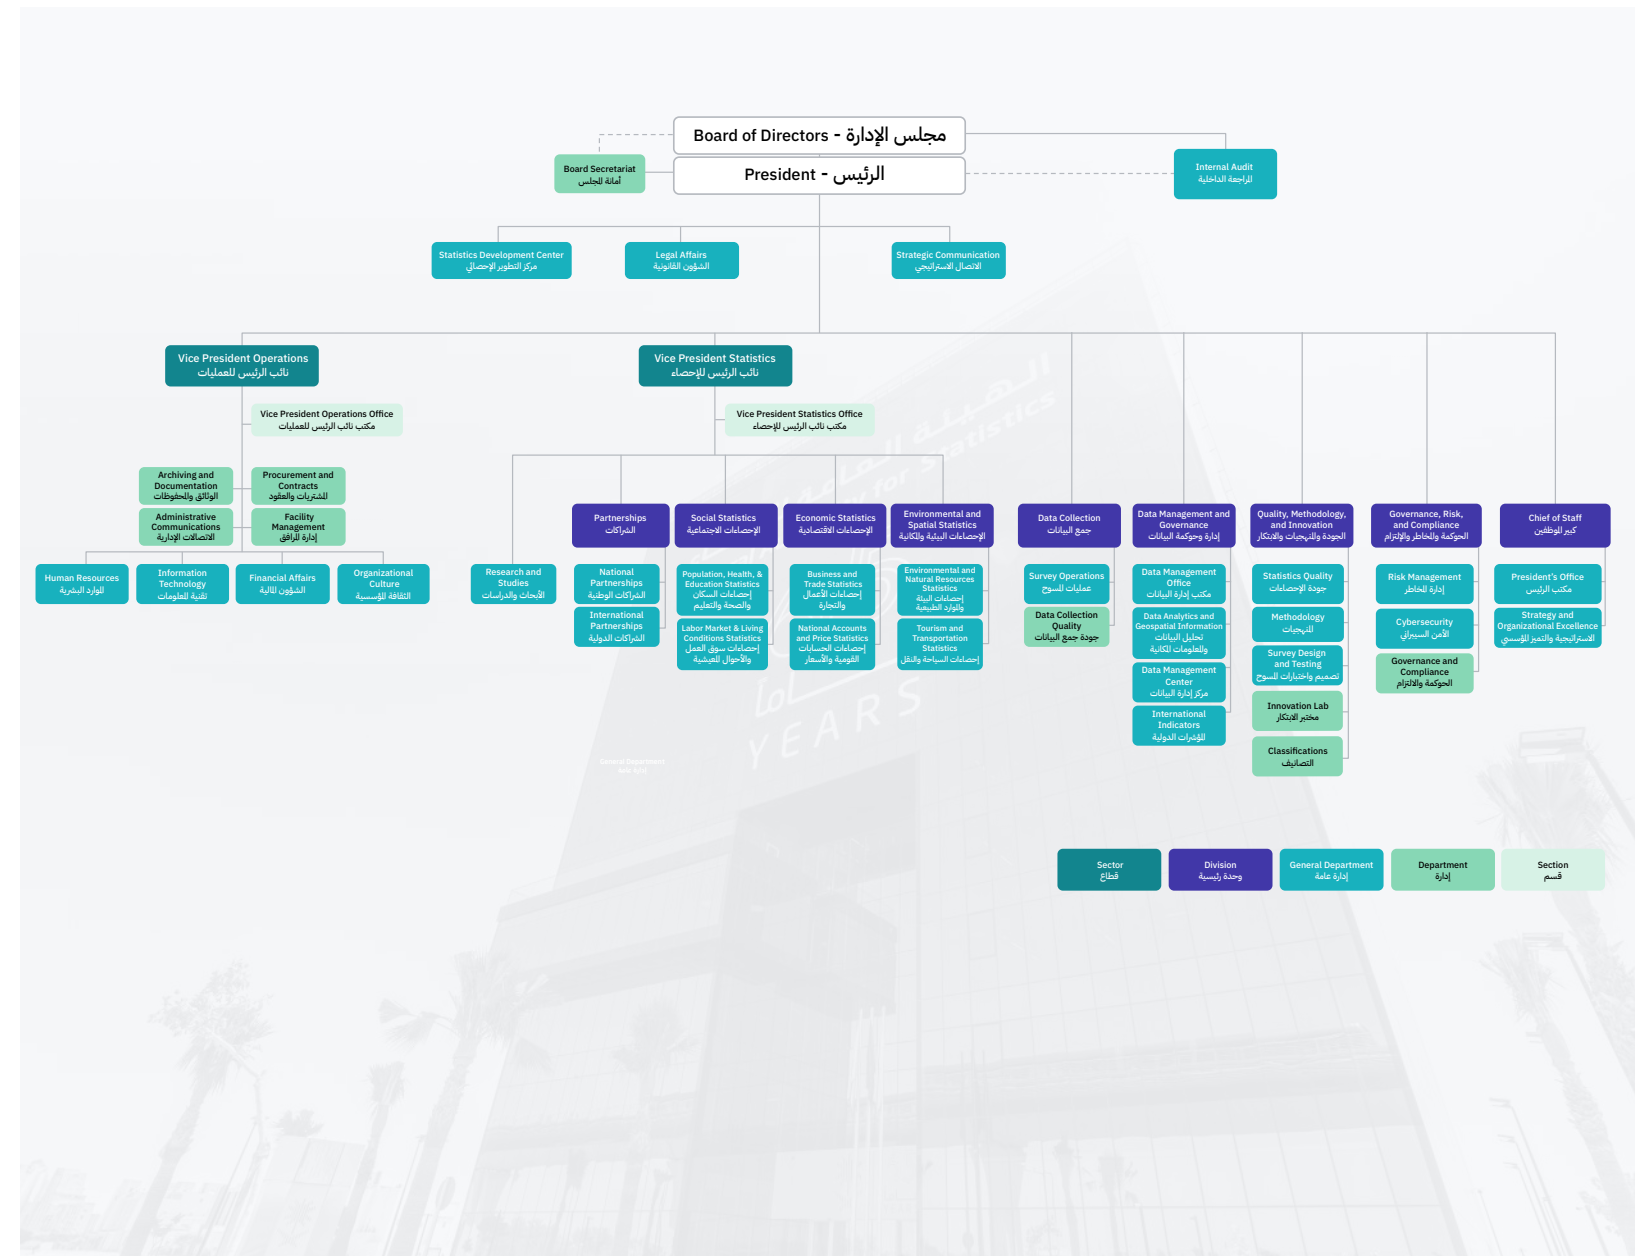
Board of Directors - مجلس الإدارة

Board Secretariat
أمانة المجلس

President - الرئيس

Internal Audit
المراجعة الداخلية

Statistics Development Center
مركز التطوير الإحصائي

Legal Affairs
الشؤون القانونية

Strategic Communication
الاتصال الاستراتيجي

Vice President Operations
نائب الرئيس للعمليات

Vice President Operations Office
مكتب نائب الرئيس للعمليات

Archiving and Documentation
الوثائق والمحفوظات

Procurement and Contracts
المشتريات والعقود

Administrative Communications
الاتصالات الإدارية

Facility Management
إدارة المرافق

Human Resources
الموارد البشرية

Information Technology
تقنية المعلومات

Financial Affairs
الشؤون المالية

Organizational Culture
الثقافة المؤسسية

Vice President Statistics
نائب الرئيس للإحصاء

Vice President Statistics Office
مكتب نائب الرئيس للإحصاء

Research and Studies
الأبحاث والدراسات

Partnerships
الشراكات

National Partnerships
الشراكات الوطنية

International Partnerships
الشراكات الدولية

Social Statistics
الإحصاءات الاجتماعية

Population, Health, & Education Statistics
إحصاءات السكان والتعليم والصحة

Labor Market & Living Conditions Statistics
إحصاءات سوق العمل والأحوال المعيشية

Economic Statistics
الإحصاءات الاقتصادية

Business and Trade Statistics
إحصاءات الأعمال والتجارة

National Accounts and Price Statistics
إحصاءات الحسابات القومية والأسعار

Environmental and Spatial Statistics
الإحصاءات البيئية والمكانية

Environmental and Natural Resources Statistics
إحصاءات البيئة والموارد الطبيعية

Tourism and Transportation Statistics
إحصاءات السياحة والنقل

Data Collection
جمع البيانات

Survey Operations
عمليات المسوح

Data Collection Quality
جودة جمع البيانات

Data Management and Governance
إدارة وحوكمة البيانات

Data Management Office
مكتب إدارة البيانات

Data Analytics and Geospatial Information
تحليل البيانات والمعلومات المكانية

Data Management Center
مركز إدارة البيانات

International Indicators
المؤشرات الدولية

Quality, Methodology, and Innovation
الجودة والمنهجيات والابتكار

Statistics Quality
جودة الإحصاءات

Methodology
المنهجيات

Survey Design and Testing
تصميم واختبارات المسوح

Innovation Lab
مختبر الابتكار

Classifications
التصانيف

Governance, Risk, and Compliance
الحوكمة والمخاطر والالتزام

Risk Management
إدارة المخاطر

Cybersecurity
الأمن السيبراني

Governance and Compliance
الحوكمة والالتزام

Chief of Staff
كبير الموظفين

President's Office
مكتب الرئيس

Strategy and Organizational Excellence
الاستراتيجية والتميز المؤسسي

Sector
قطاع

Division
وحدة رئيسية

General Department
إدارة عامة

Department
إدارة

Section
قسم